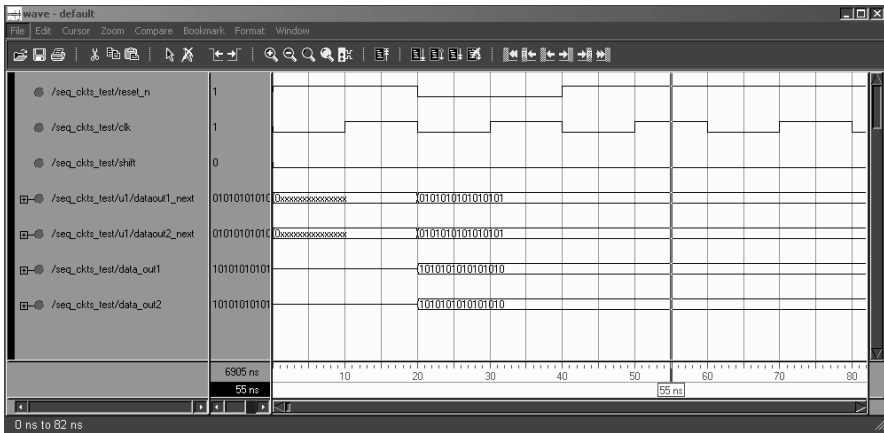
wave - default

File Edit Cursor Zoom Compare Bookmark Format Window

/seq_ckts_test/reset_n 1

/seq_ckts_test/clk 1

/seq_ckts_test/shift 0

/seq_ckts_test/u1/dataout1_next 0101010101010 0xxxxxxxxxxxxxxx 0101010101010101

/seq_ckts_test/u1/dataout2_next 0101010101010 0xxxxxxxxxxxxxxx 0101010101010101

/seq_ckts_test/data_out1 10101010101 1010101010101010

/seq_ckts_test/data_out2 10101010101 1010101010101010

6905 ns

55 ns

10 20 30 40 50 60 70 80

55 ns

0 ns to 82 ns